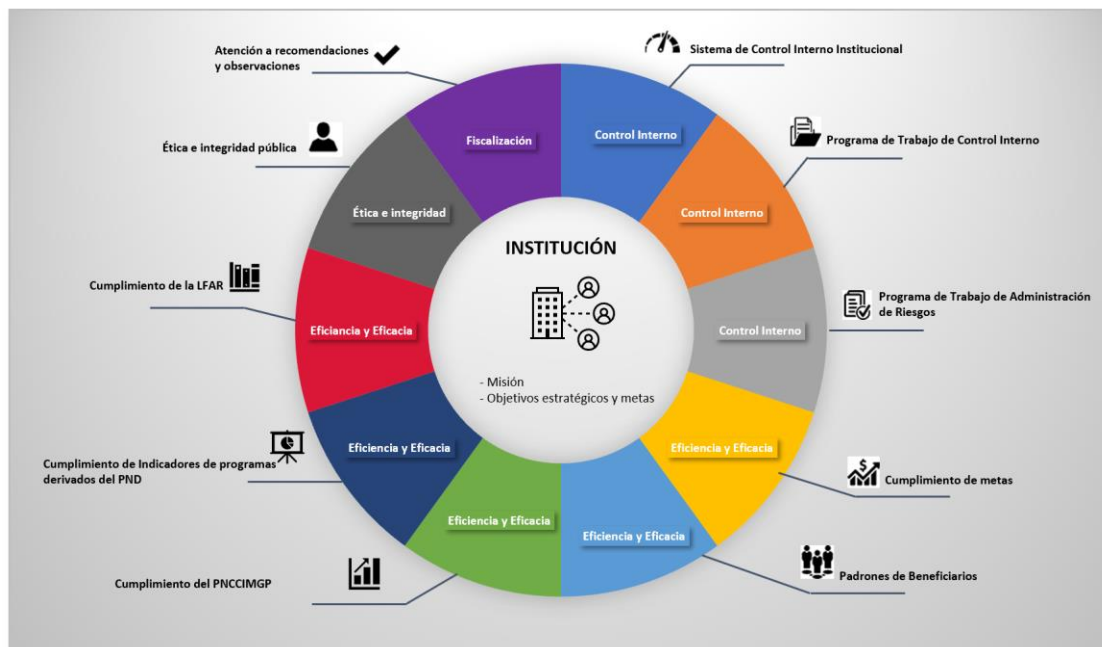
Atención a recomendaciones y observaciones

Sistema de Control Interno Institucional

Ética e integridad pública

Programa de Trabajo de Control Interno

Cumplimiento de la LFAR

Programa de Trabajo de Administración de Riesgos

Cumplimiento de Indicadores de programas derivados del PND

Cumplimiento de metas

Cumplimiento del PNCCIMGP

Padrones de Beneficiarios

Fiscalización

Control Interno

Ética e integridad

Control Interno

Eficiancia y Eficacia

Control Interno

Eficiencia y Eficacia

Eficiencia y Eficacia

Eficiencia y Eficacia

Eficiencia y Eficacia

INSTITUCIÓN

- Misión
- Objetivos estratégicos y metas